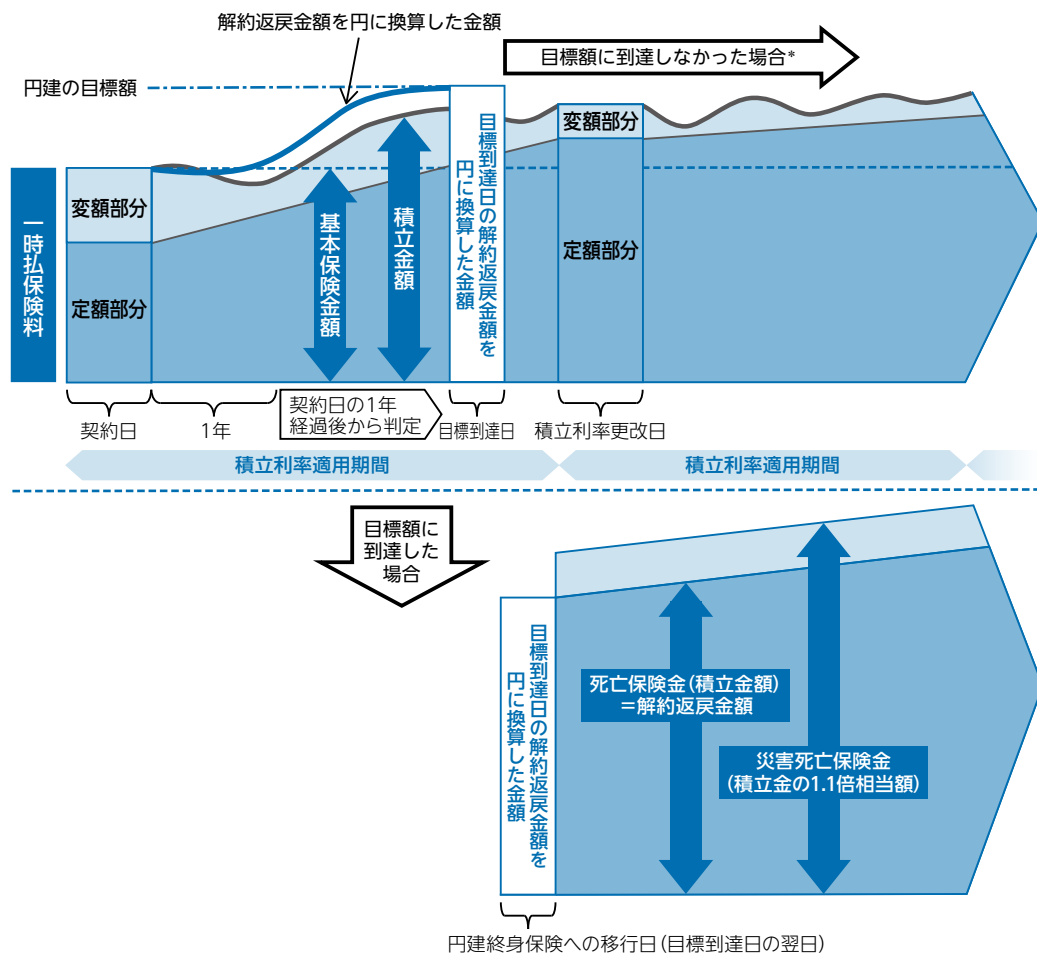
解約返戻金額を円に換算した金額

円建の目標額

目標額に到達しなかった場合*

一時払保険料

変額部分

定額部分

基本保険金額

積立金額

目標到達日の解約返戻金額を円に換算した金額

変額部分

定額部分

契約日

1年

契約日の1年経過後から判定

目標到達日

積立利率更改日

積立利率適用期間

積立利率適用期間

目標額に到達した場合

目標到達日の解約返戻金額を円に換算した金額

死亡保険金(積立金額)
=解約返戻金額

災害死亡保険金
(積立金の1.1倍相当額)

円建終身保険への移行日(目標到達日の翌日)